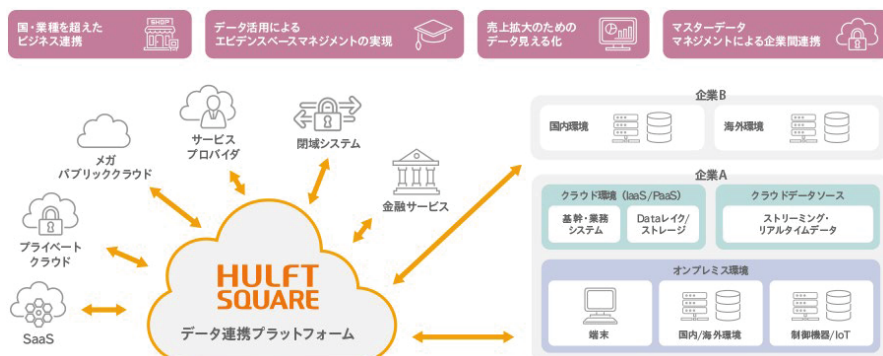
国・業種を超えたビジネス連携

SHOP

データ活用によるエビデンスベースマネジメントの実現

売上拡大のためのデータ見える化

マスターデータマネジメントによる企業間連携

サービスプロバイダ

閉域システム

メガパブリッククラウド

金融サービス

プライベートクラウド

SaaS

HULFT SQUARE

データ連携プラットフォーム

企業B

国内環境

海外環境

企業A

クラウド環境（IaaS/PaaS）

基幹・業務システム

Dataレイク/ストレージ

クラウドデータソース

ストリーミング・リアルタイムデータ

オンプレミス環境

端末

国内/海外環境

制御機器/IoT